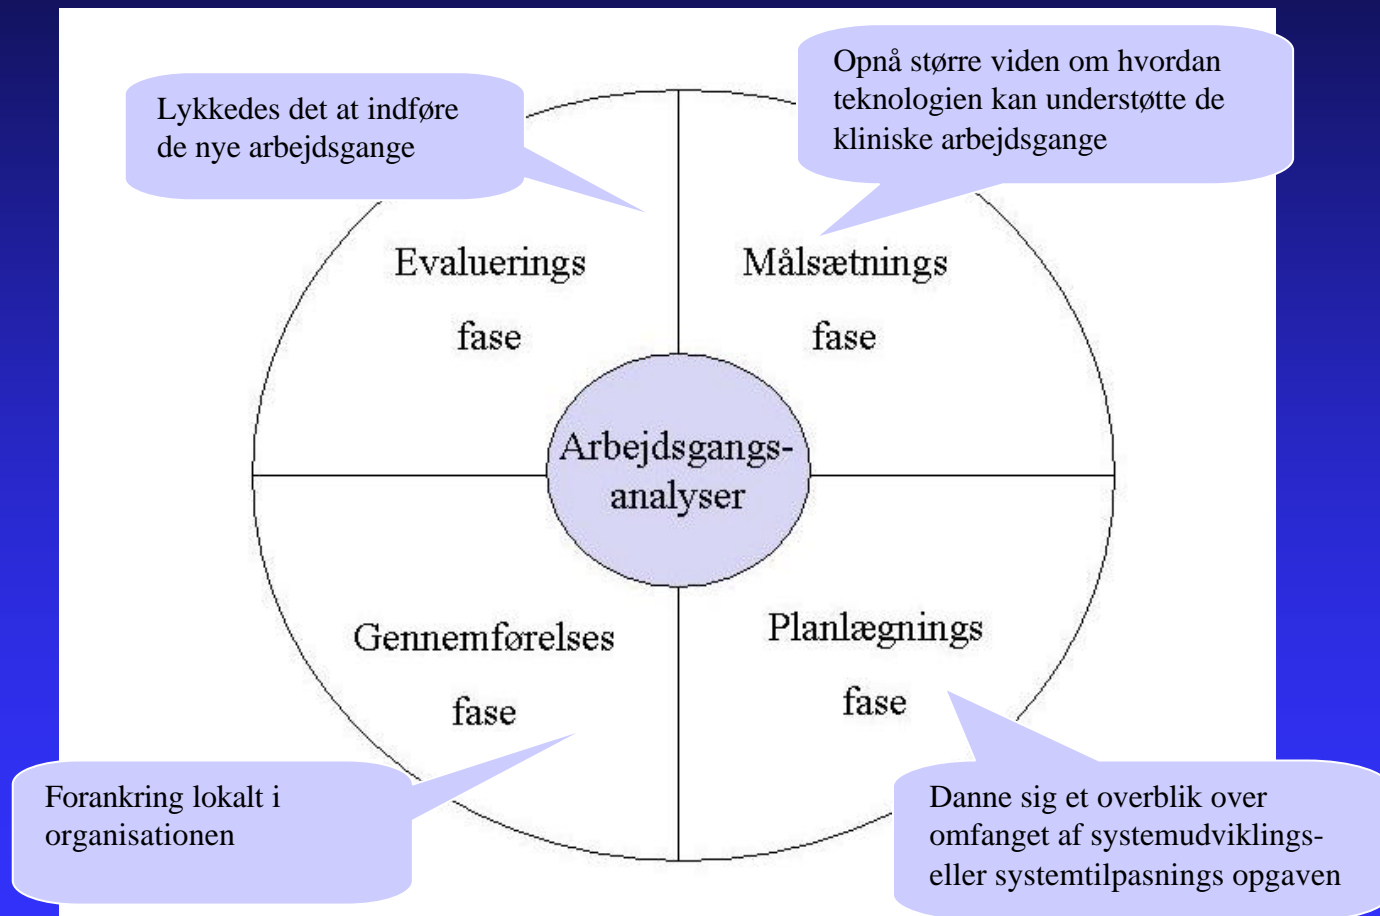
Lykkedes det at indføre de nye arbejdsgange

Opnå større viden om hvordan teknologien kan understøtte de kliniske arbejdsgange

Evaluerings fase

Målsætnings fase

Arbejdsgangs-analyser

Gennemførelses fase

Planlægnings fase

Forankring lokalt i organisationen

Danne sig et overblik over omfanget af systemudviklings- eller systemtilpasnings opgaven